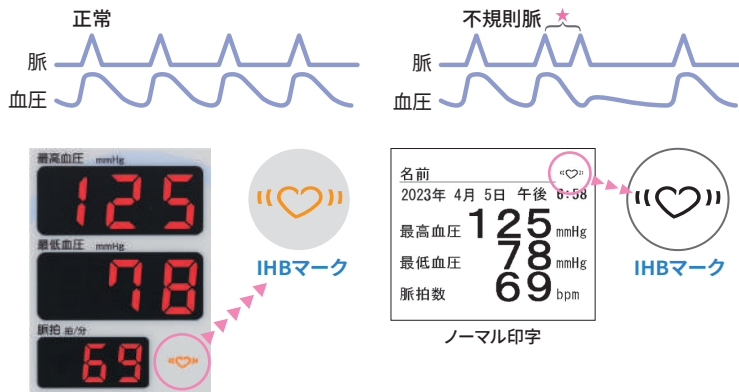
正常

脈

血圧

不規則脈

脈

血圧

最高血圧 mmHg

125

最低血圧 mmHg

78

脈拍 拍/分

69

IHBマーク

名前

2023年 4月 5日 午後 6:58

最高血圧 125 mmHg

最低血圧 78 mmHg

脈拍数 69 bpm

ノーマル印字

IHBマーク